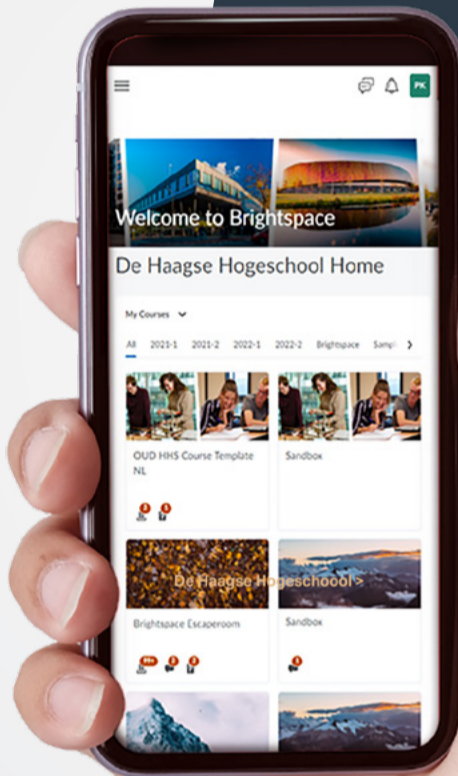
PK

Welcome to Brightspace

De Haagse Hogeschool Home

My Courses

All 2021-1 2021-2 2022-1 2022-2 Brightspace Sampl

OUD HHS Course Template NL

Sandbox

De Haagse Hogeschool >

Brightspace Escaperoom

Sandbox